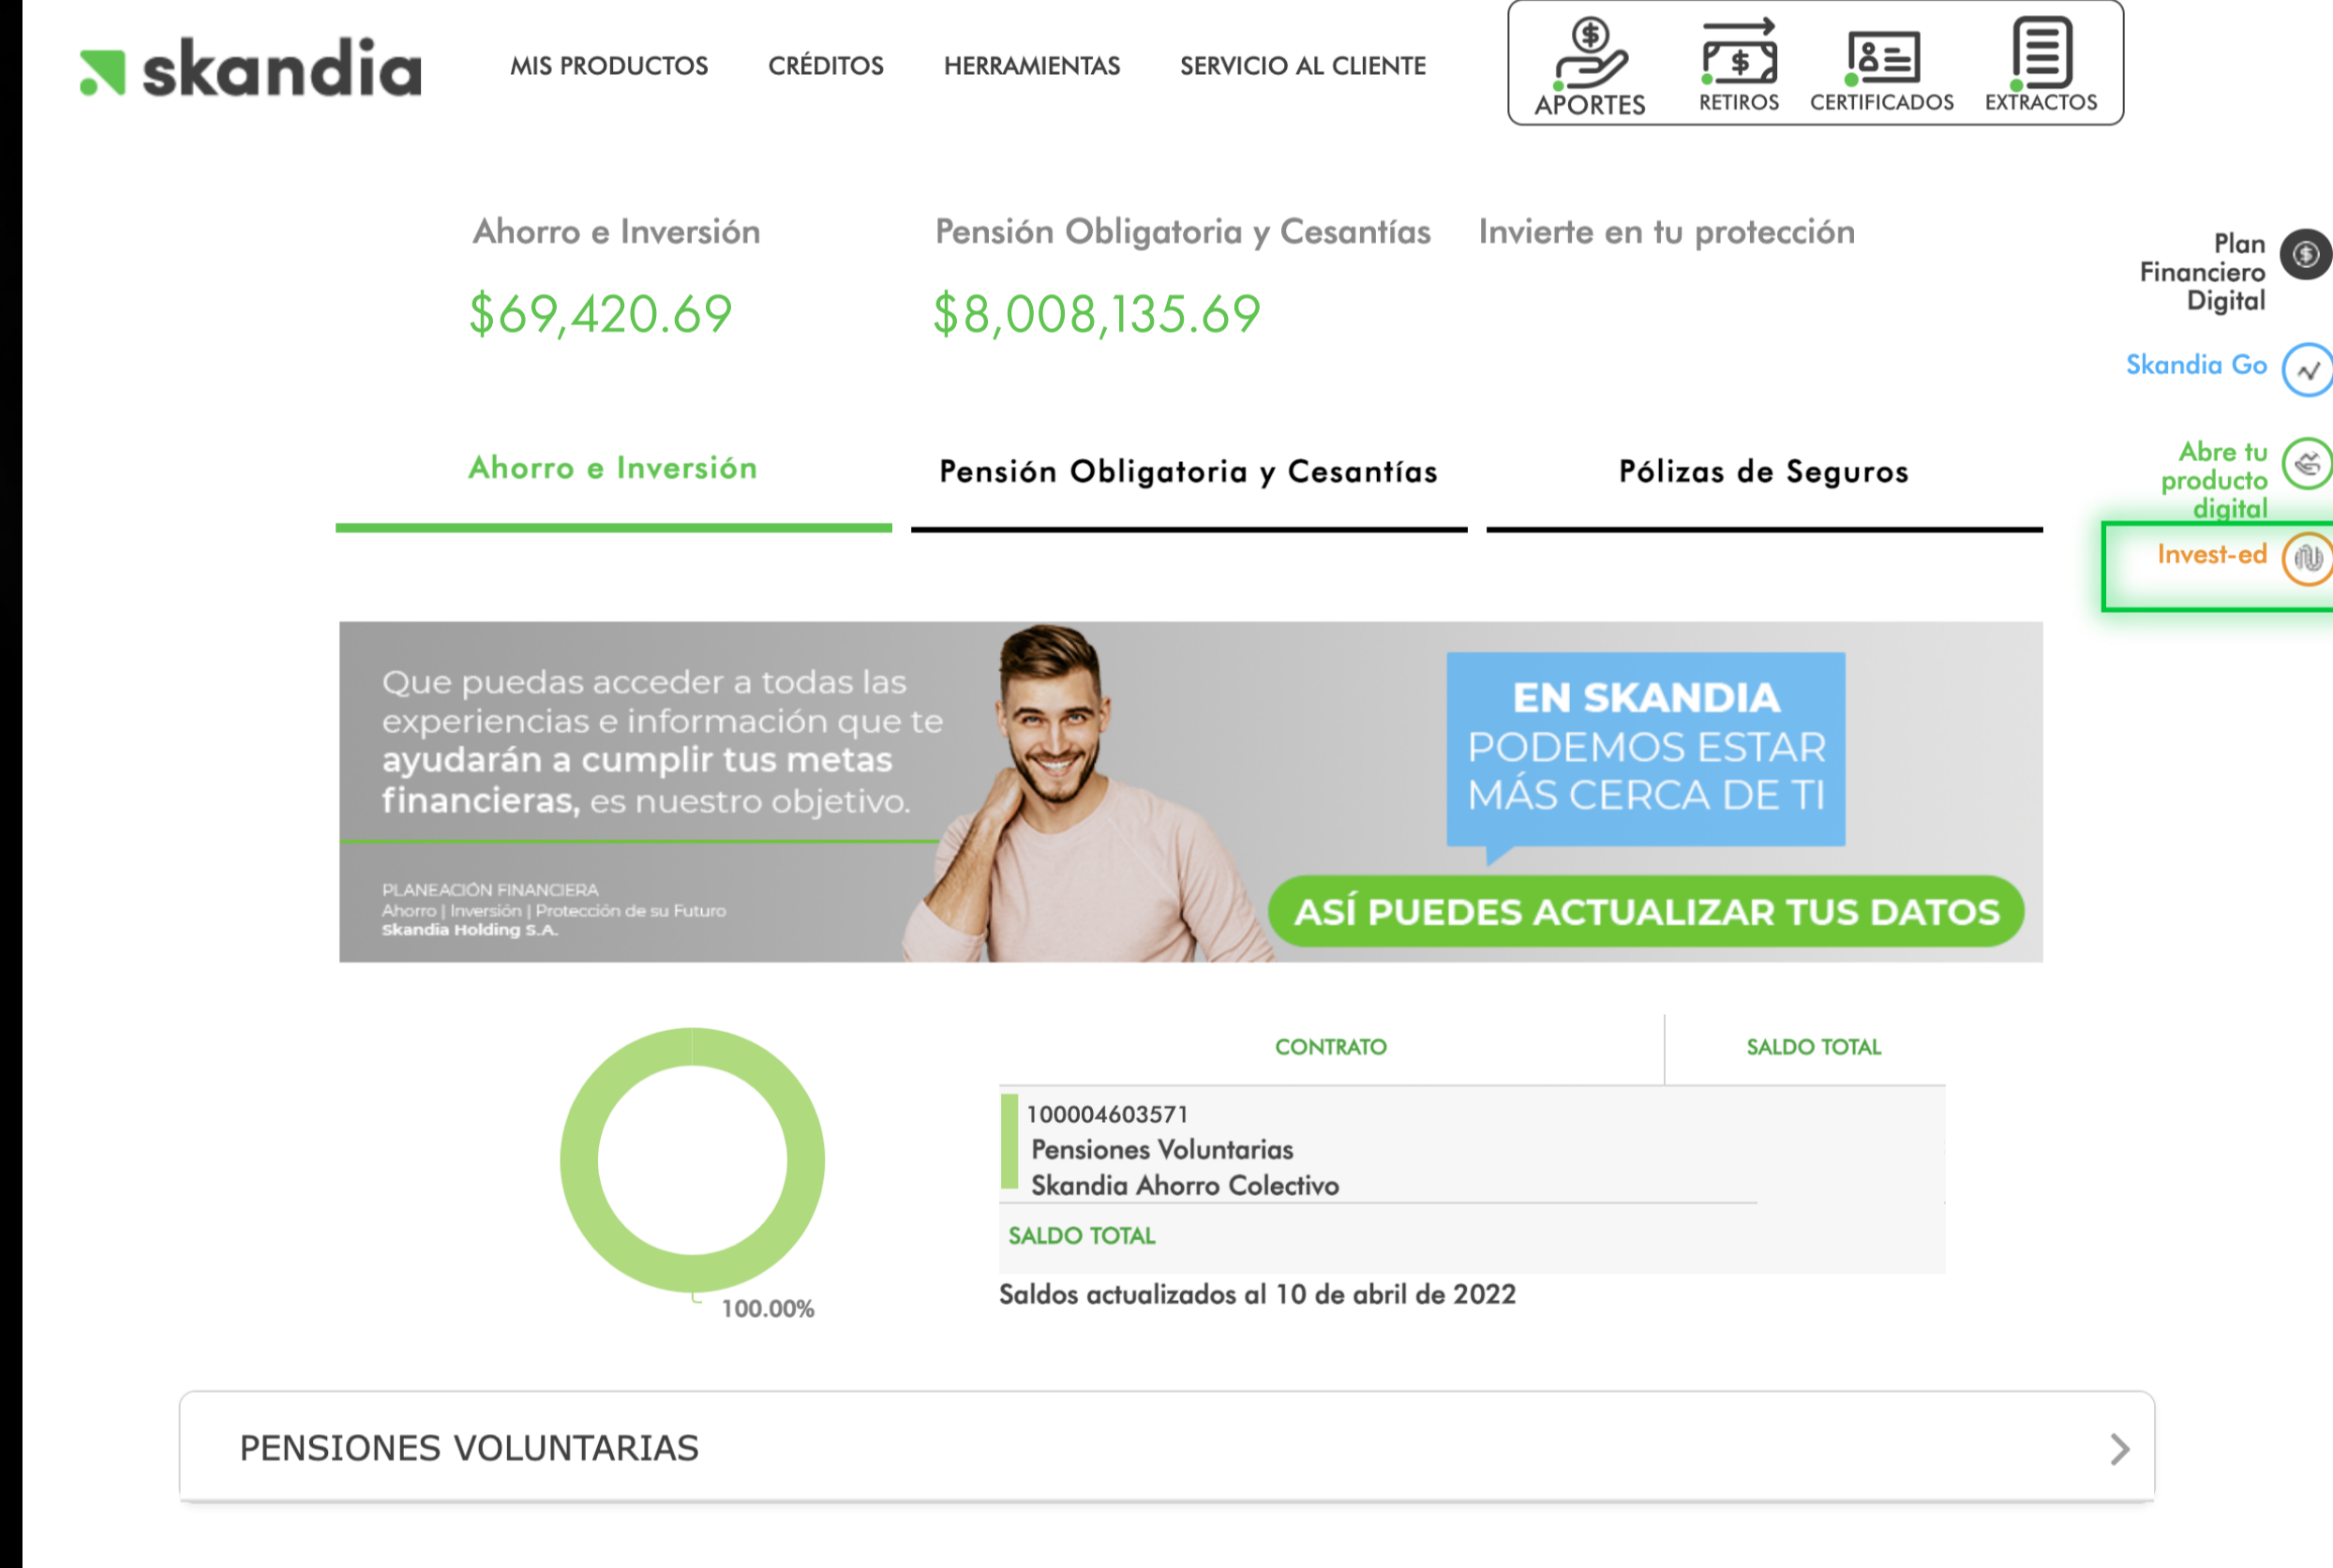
skandia

MIS PRODUCTOS CRÉDITOS HERRAMIENTAS SERVICIO AL CLIENTE

APORTES RETIROS CERTIFICADOS EXTRACTOS

Ahorro e Inversión
$69,420.69

Pensión Obligatoria y Cesantías
$8,008,135.69

Invierte en tu protección

Plan Financiero Digital

Skandia Go

Abre tu producto digital

Invest-ed

Ahorro e Inversión | Pensión Obligatoria y Cesantías | Pólizas de Seguros

Que puedas acceder a todas las experiencias e información que te ayudarán a cumplir tus metas financieras, es nuestro objetivo.

PLANEACIÓN FINANCIERA
Ahorro | Inversión | Protección de su Futuro
Skandia Holding S.A.

EN SKANDIA PODEMOS ESTAR MÁS CERCA DE TI

ASÍ PUEDES ACTUALIZAR TUS DATOS

100.00%

| CONTRATO | SALDO TOTAL |
|---|---|
| 100004603571 Pensiones Voluntarias Skandia Ahorro Colectivo | |
| SALDO TOTAL | |

Saldos actualizados al 10 de abril de 2022

PENSIONES VOLUNTARIAS